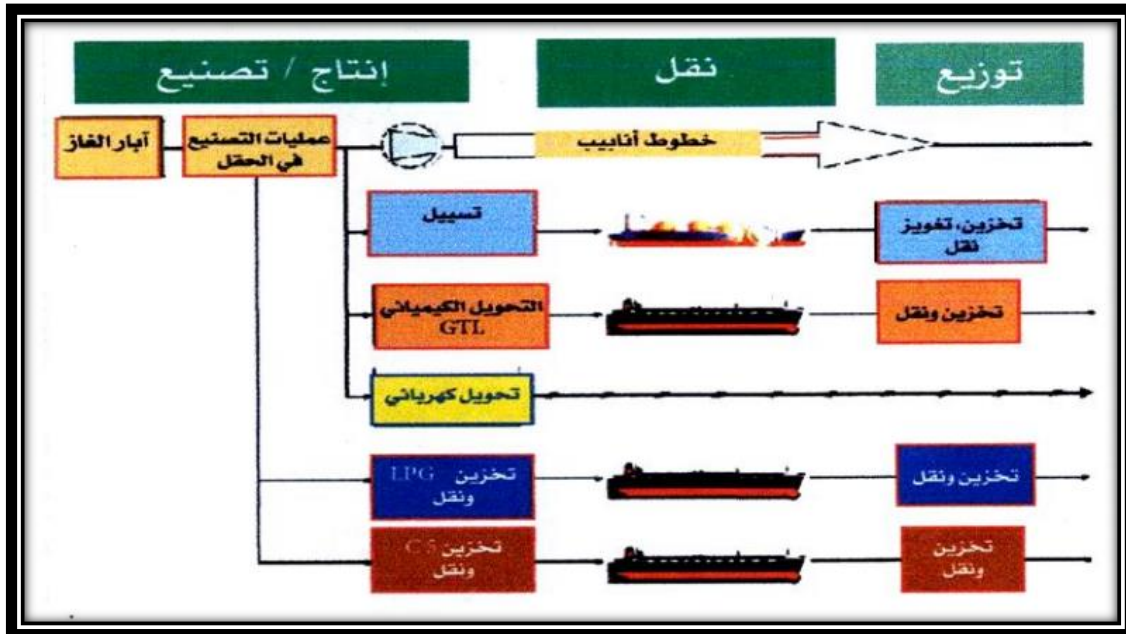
إنتاج / تصنيع

نقل

توزيع

آبار الغاز

عمليات التصنيع في الحقل

خطوط أنابيب

تسييل

تخزين، تغويز نقل

التحويل الكيميائي GTL

تخزين ونقل

تحويل كهربائي

تخزين LPG ونقل

تخزين ونقل

تخزين C5 ونقل

تخزين ونقل